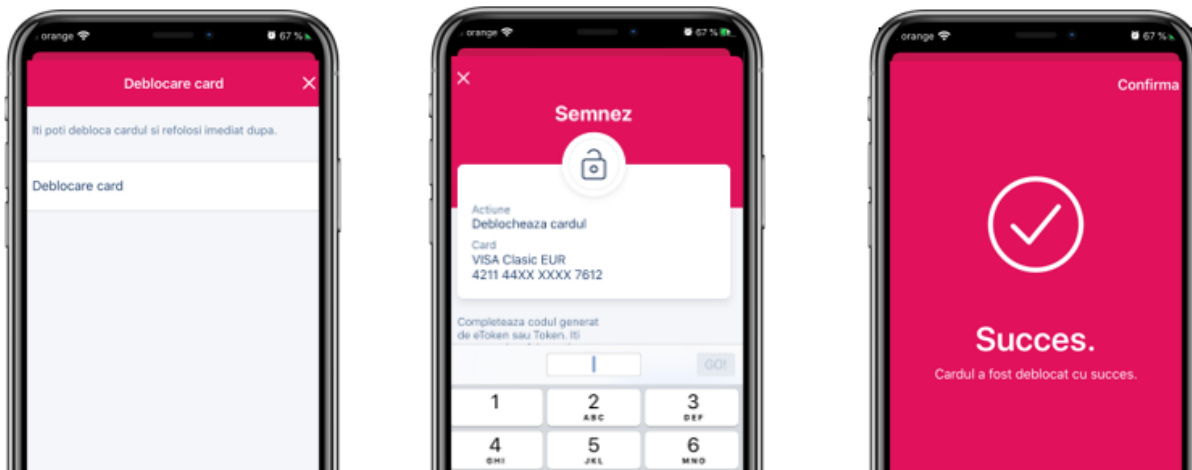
orange 67 %

Deblocare card

Iti poti debloca cardul si refolosi imediat dupa.

Deblocare card

orange 67 %

Semnez

Actiune
Deblocheaza cardul

Card
VISA Clasic EUR
4211 44XX XXXX 7612

Completeaza codul generat de eToken sau Token. Iti

GO!

1
2 ABC
3 DEF
4 GHI
5 JKL
6 MNO

orange 67 %

Confirma

Succes.

Cardul a fost deblocat cu succes.